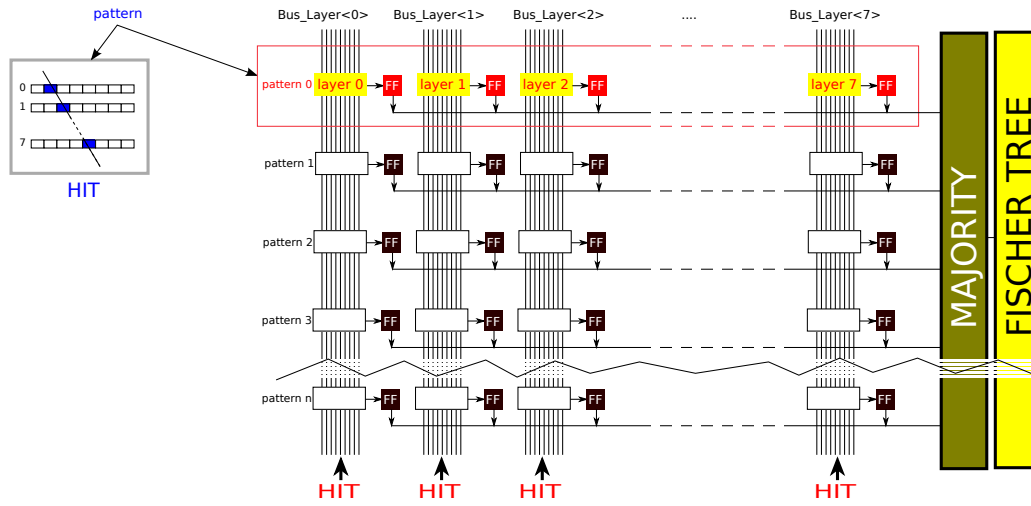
pattern

0
1
7

HIT

Bus_Layer<0> Bus_Layer<1> Bus_Layer<2> .... Bus_Layer<7>

pattern 0 layer 0 FF layer 1 FF layer 2 FF layer 7 FF

pattern 1 FF FF FF FF

pattern 2 FF FF FF FF

pattern 3 FF FF FF FF

pattern n FF FF FF FF

HIT HIT HIT HIT

MAJORITY

FISCHER TREE